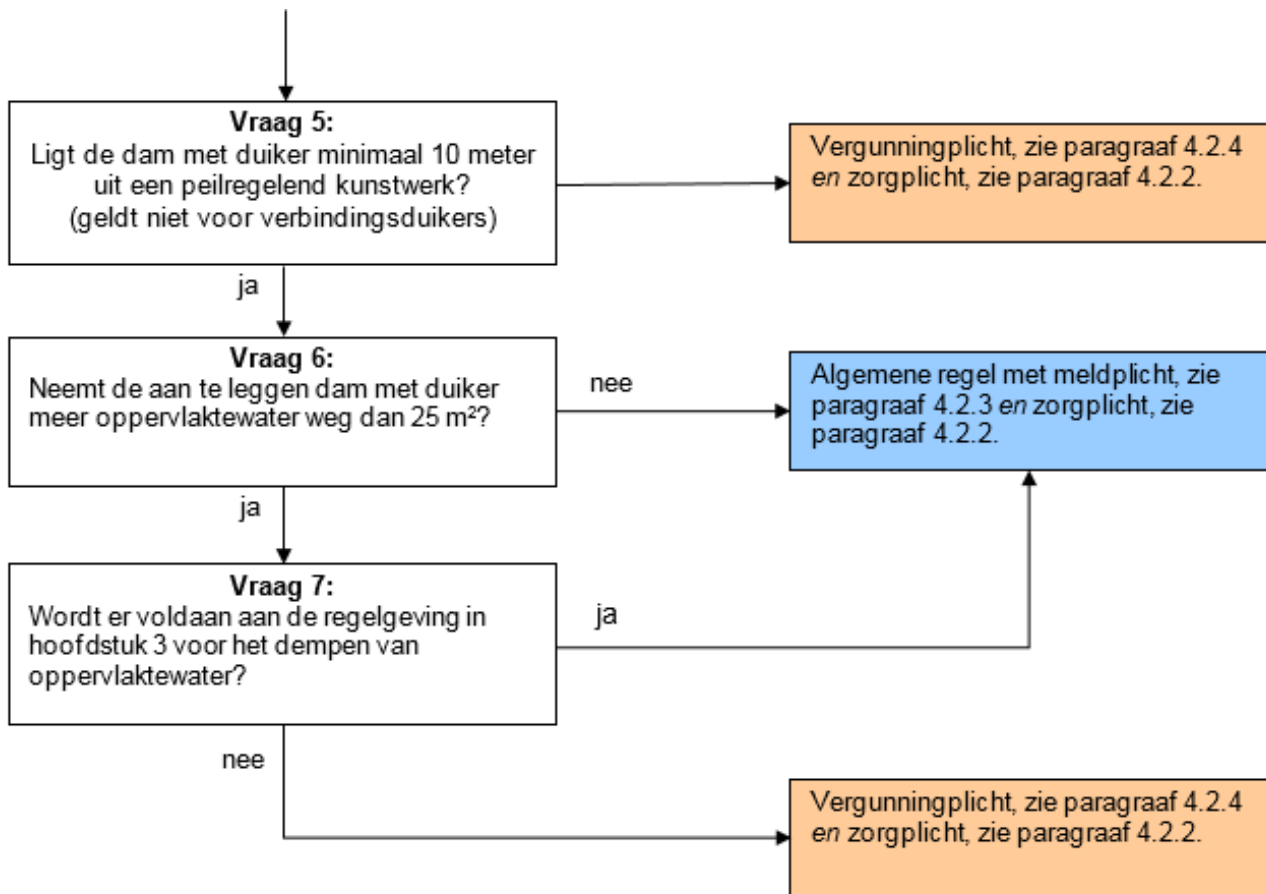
**Vraag 5:**
Ligt de dam met duiker minimaal 10 meter uit een peilregelend kunstwerk?
(geldt niet voor verbindingsduikers)

Vergunningplicht, zie paragraaf 4.2.4 *en* zorgplicht, zie paragraaf 4.2.2.

ja

**Vraag 6:**
Neemt de aan te leggen dam met duiker meer oppervlaktewater weg dan 25 m²?

nee

Algemene regel met meldplicht, zie paragraaf 4.2.3 *en* zorgplicht, zie paragraaf 4.2.2.

ja

**Vraag 7:**
Wordt er voldaan aan de regelgeving in hoofdstuk 3 voor het dempen van oppervlaktewater?

ja

nee

Vergunningplicht, zie paragraaf 4.2.4 *en* zorgplicht, zie paragraaf 4.2.2.